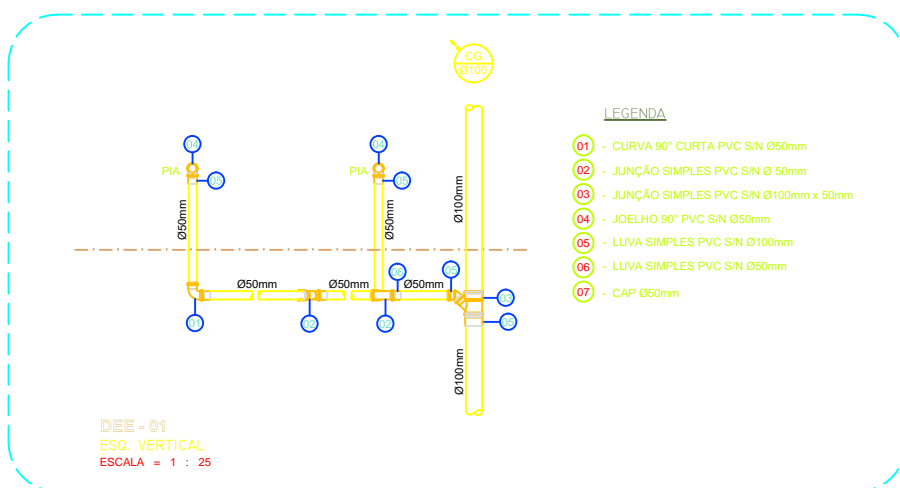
CG
Ø150

LEGENDA

01 - CURVA 90° CURTA PVC S/N Ø50mm
02 - JUNÇÃO SIMPLES PVC S/N Ø 50mm
03 - JUNÇÃO SIMPLES PVC S/N Ø100mm x 50mm
04 - JOELHO 90° PVC S/N Ø50mm
05 - LUVA SIMPLES PVC S/N Ø100mm
06 - LUVA SIMPLES PVC S/N Ø50mm
07 - CAP Ø50mm

04
PIA
05
Ø50mm
04
PIA
05
Ø50mm
Ø100mm
Ø50mm
Ø50mm
06
Ø50mm
05
03
05
01
02
02
Ø100mm

DEE - 01
ESQ. VERTICAL
ESCALA = 1 : 25